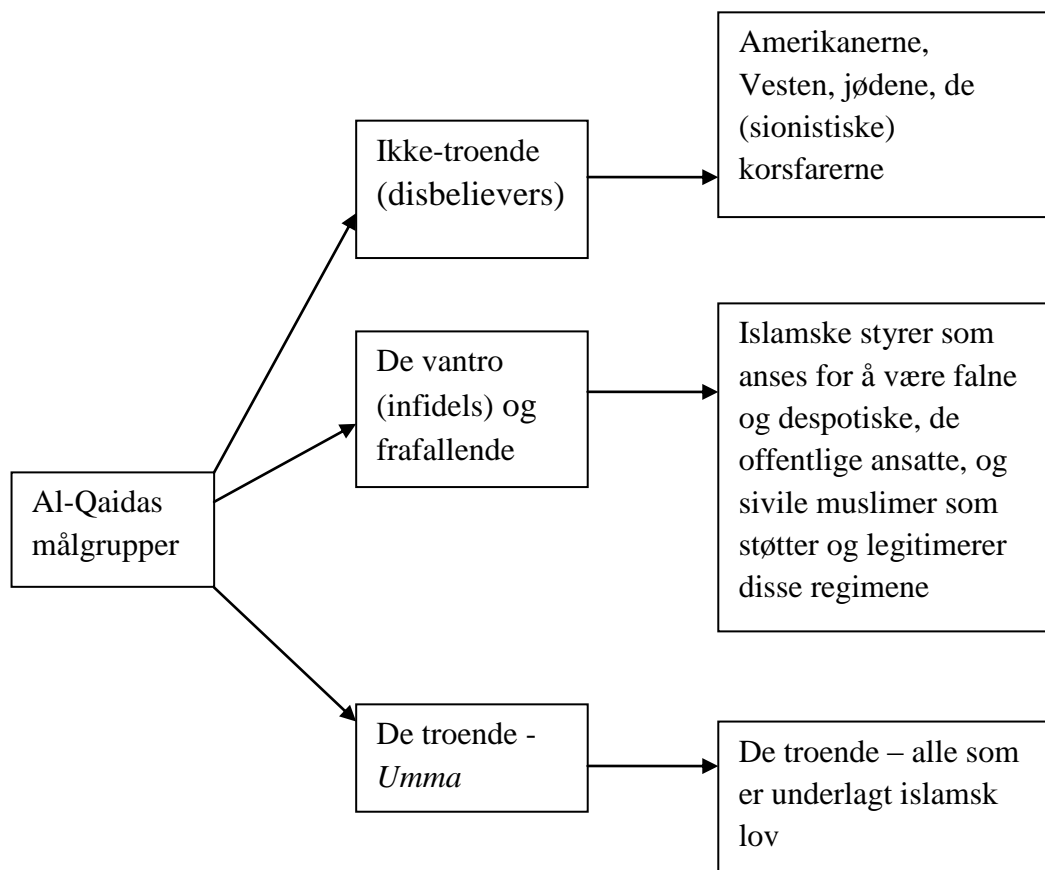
Al-Qaidas målgrupper

Ikke-troende (disbelievers)

Amerikanerne, Vesten, jødene, de (sionistiske) korsfarerne

De vantro (infidels) og frafallende

Islamske styrer som anses for å være falne og despotiske, de offentlige ansatte, og sivile muslimer som støtter og legitimerer disse regimene

De troende - *Umma*

De troende – alle som er underlagt islamsk lov